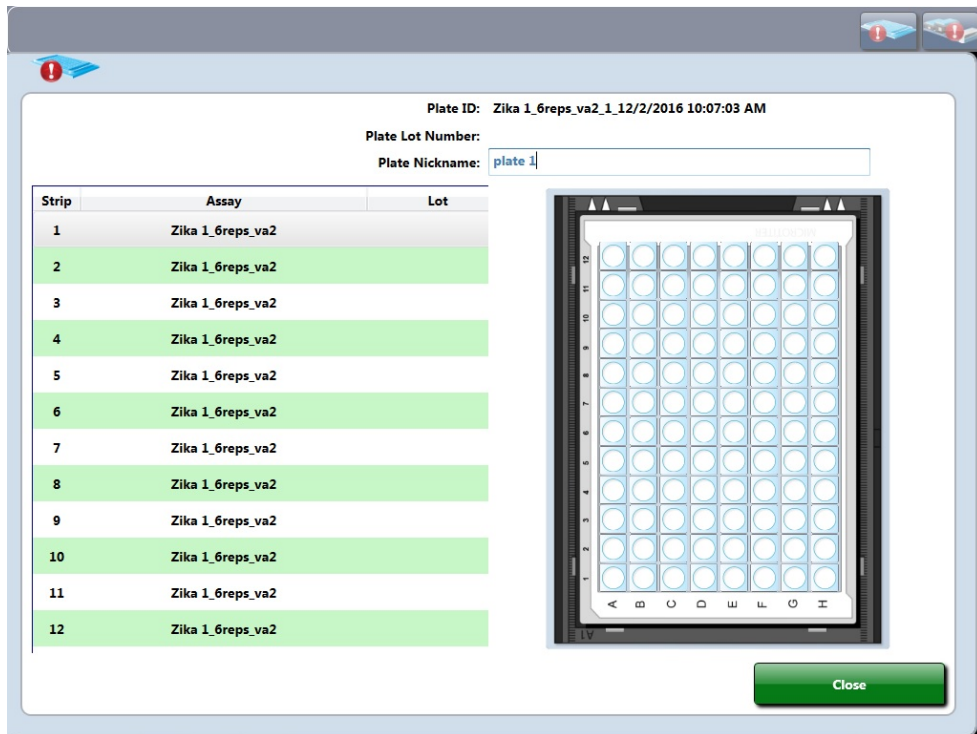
Plate ID: Zika 1_6reps_va2_1_12/2/2016 10:07:03 AM
Plate Lot Number:
Plate Nickname: plate 1

| Strip | Assay | Lot |
|---|---|---|
| 1 | Zika 1_6reps_va2 | |
| 2 | Zika 1_6reps_va2 | |
| 3 | Zika 1_6reps_va2 | |
| 4 | Zika 1_6reps_va2 | |
| 5 | Zika 1_6reps_va2 | |
| 6 | Zika 1_6reps_va2 | |
| 7 | Zika 1_6reps_va2 | |
| 8 | Zika 1_6reps_va2 | |
| 9 | Zika 1_6reps_va2 | |
| 10 | Zika 1_6reps_va2 | |
| 11 | Zika 1_6reps_va2 | |
| 12 | Zika 1_6reps_va2 | |

12
11
10
9
8
7
6
5
4
3
2
1
A B C D E F G H
A1

Close